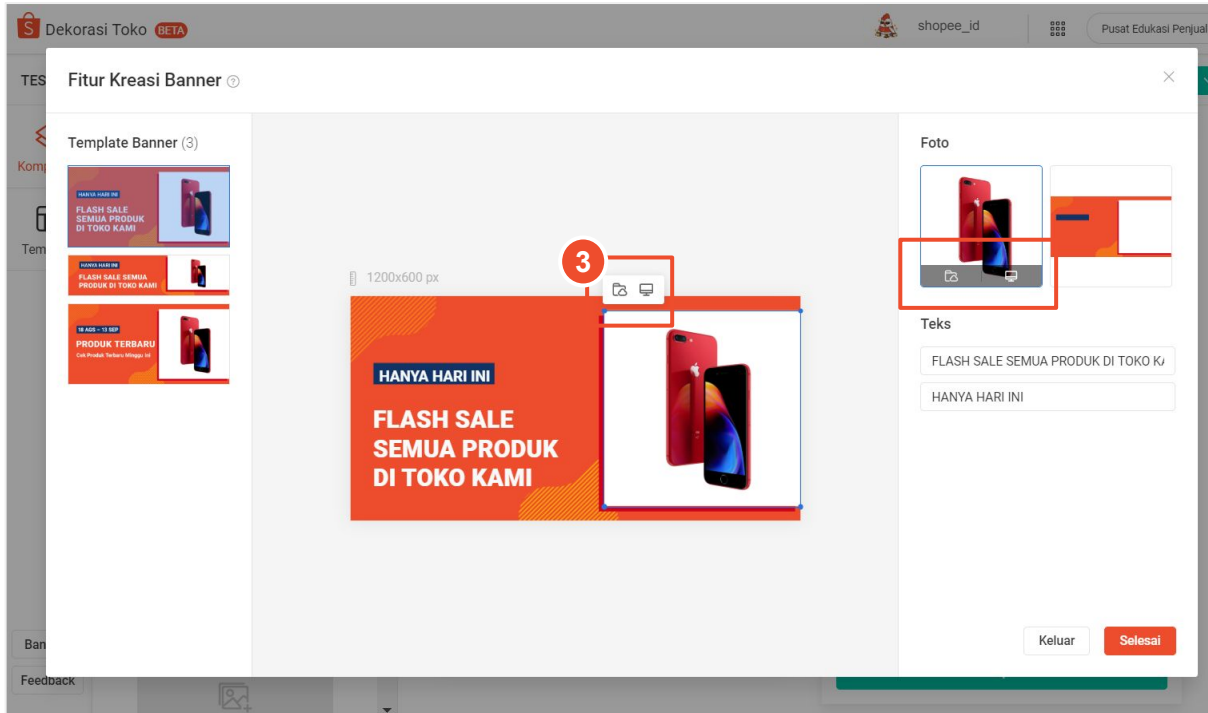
Dekorasi Toko BETA

shopee_id

Pusat Edukasi Penjual

TES

Komp

Tem

Fitur Kreasi Banner

Template Banner (3)

HANYA HARI INI
FLASH SALE SEMUA PRODUK DI TOKO KAMI

HANYA HARI INI
FLASH SALE SEMUA PRODUK DI TOKO KAMI

18 AGS – 13 SEP
PRODUK TERBARU
Cek Produk Terbaru Minggu Ini

1200x600 px

3

HANYA HARI INI

FLASH SALE SEMUA PRODUK DI TOKO KAMI

Foto

Teks

FLASH SALE SEMUA PRODUK DI TOKO KA

HANYA HARI INI

Keluar

Selesai

Ban

Feedback